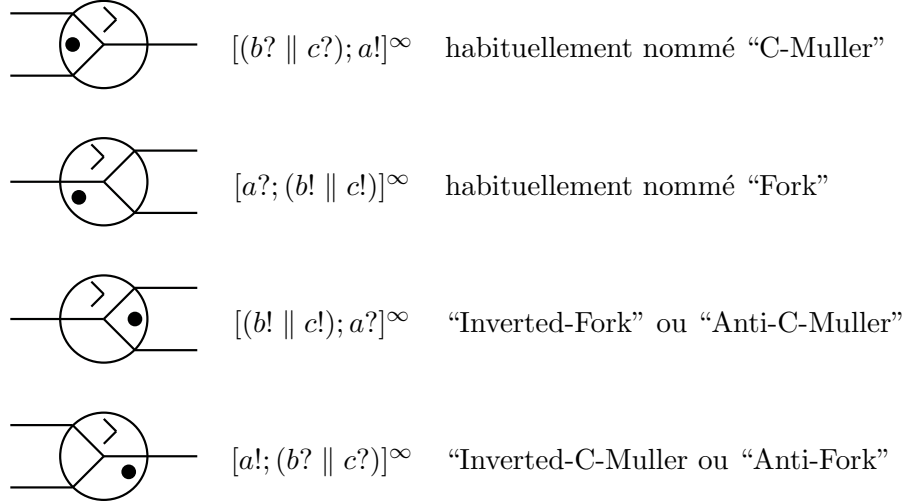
$[(b? \parallel c?); a!]^{\infty}$ habituellement nommé “C-Muller”

$[a?; (b! \parallel c!)]^{\infty}$ habituellement nommé “Fork”

$[(b! \parallel c!); a?]^{\infty}$ “Inverted-Fork” ou “Anti-C-Muller”

$[a!; (b? \parallel c?)]^{\infty}$ “Inverted-C-Muller ou “Anti-Fork”